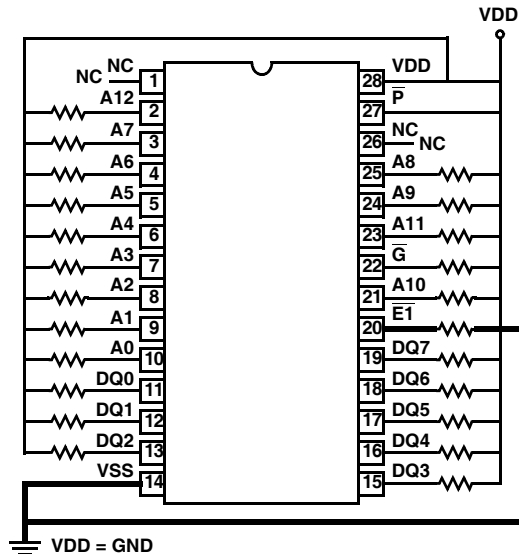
VDD

NC NC 1
A12 2
A7 3
A6 4
A5 5
A4 6
A3 7
A2 8
A1 9
A0 10
DQ0 11
DQ1 12
DQ2 13
VSS 14

28 VDD
27 $\overline{P}$
26 NC NC
25 A8
24 A9
23 A11
22 $\overline{G}$
21 A10
20 $\overline{E1}$
19 DQ7
18 DQ6
17 DQ5
16 DQ4
15 DQ3

VDD = GND